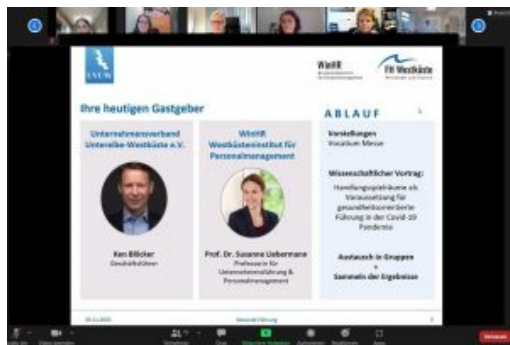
UVUW

WiWIR

FH Westküste

Ihre heutigen Gastgeber

Unternehmensverband Unterelbe-Westküste e.V.

Ken Blöcker
Geschäftsführer

WiWIR
Westküsteninstitut für Personalmanagement

Prof. Dr. Susanne Liebermann
Professorin für Unternehmensführung & Personalmanagement

ABLAUF

Vorstellungen
Vorstellung Messe

Wissenschaftlicher Vortrag:
Handlungsspielräume als Voraussetzung für gesundheitsorientierte Führung in der Covid-19 Pandemie

Austausch in Gruppen
+
Sammeln der Ergebnisse

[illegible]

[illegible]

Beenden